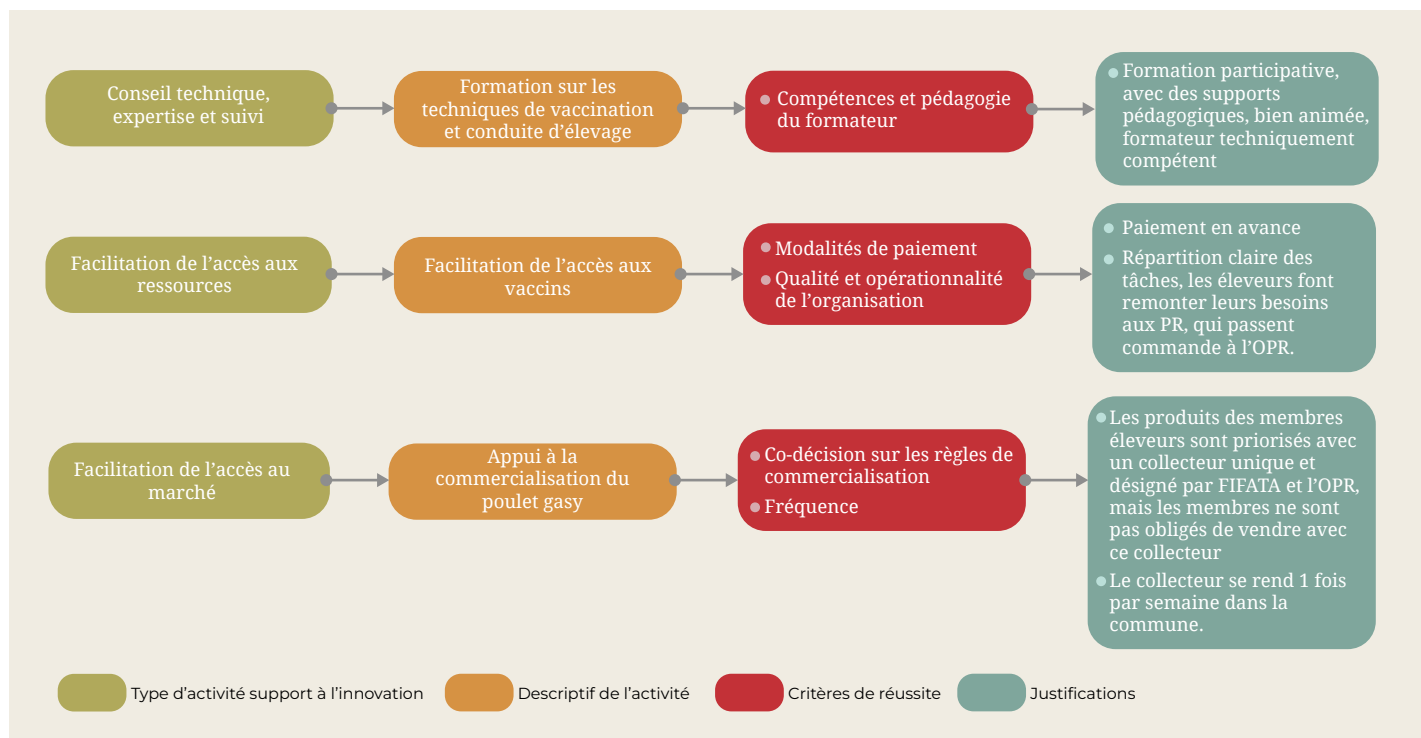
Conseil technique, expertise et suivi

Formation sur les techniques de vaccination et conduite d'élevage

Compétences et pédagogie du formateur

Formation participative, avec des supports pédagogiques, bien animée, formateur techniquement compétent

Facilitation de l'accès aux ressources

Facilitation de l'accès aux vaccins

Modalités de paiement

Qualité et opérationnalité de l'organisation

Paiement en avance

Répartition claire des tâches, les éleveurs font remonter leurs besoins aux PR, qui passent commande à l'OPR.

Facilitation de l'accès au marché

Appui à la commercialisation du poulet gasy

Co-décision sur les règles de commercialisation

Fréquence

Les produits des membres éleveurs sont priorisés avec un collecteur unique et désigné par FIFATA et l'OPR, mais les membres ne sont pas obligés de vendre avec ce collecteur

Le collecteur se rend 1 fois par semaine dans la commune.

Type d'activité support à l'innovation

Descriptif de l'activité

Critères de réussite

Justifications